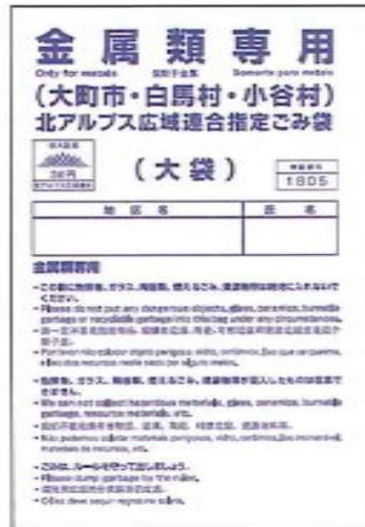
金属類専用
Only for metals　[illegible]　Somente para metais
（大町市・白馬村・小谷村）
北アルプス広域連合指定ごみ袋

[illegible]
30円
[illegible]

（大袋）

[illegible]
1805

| 地区名 | 氏名 |
|---|---|
| | |

金属類専用

・この袋に危険物、ガラス、陶磁器、燃えるごみ、資源物等は絶対に入れないでください。
・Please do not put any dangerous objects, glass, ceramics, burnable garbage or recyclable garbage into this bag under any circumstances.
・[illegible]
・Por favor não coloque objeto perigoso, vidro, cerâmica, lixo que se queima, e lixo dos recursos neste saco por alguns meios.

・危険物、ガラス、陶磁器、燃えるごみ、資源物等が混入したものは収集できません。
・We can not collect hazardous materials, glass, ceramics, burnable garbage, resource materials, etc.
・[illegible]
・Nós podemos coletar materiais perigosos, vidro, cerâmica, lixo incinerável, materiais de recursos, etc.

・ごみは、ルールを守って出しましょう。
・Please dump garbage by the rules.
・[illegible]
・Lixo deve seguir regras sobre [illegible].